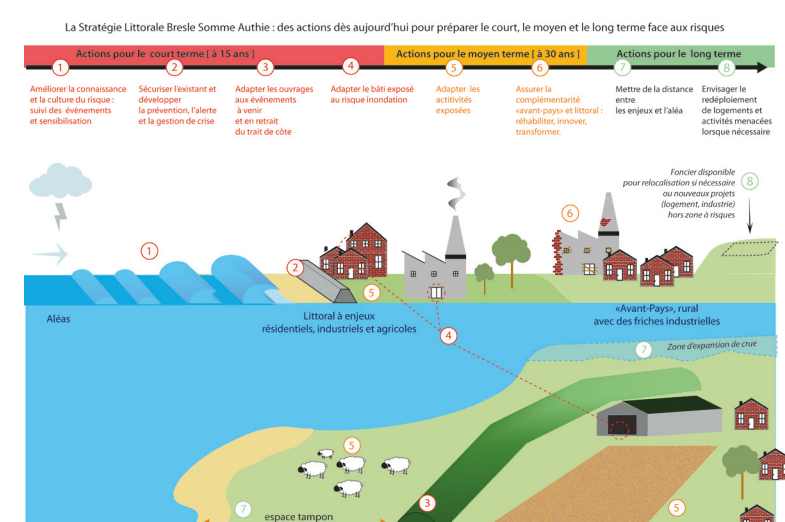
La Stratégie Littorale Bresle Somme Authie : des actions dès aujourd'hui pour préparer le court, le moyen et le long terme face aux risques

Actions pour le court terme [ à 15 ans ]

Actions pour le moyen terme [ à 30 ans ]

Actions pour le long terme

1
Améliorer la connaissance et la culture du risque : suivi des évènements et sensibilisation

2
Sécuriser l'existant et développer la prévention, l'alerte et la gestion de crise

3
Adapter les ouvrages aux évènements à venir et en retrait du trait de côte

4
Adapter le bâti exposé au risque inondation

5
Adapter les activités exposées

6
Assurer la complémentarité «avant-pays» et littoral : réhabiliter, innover, transformer.

7
Mettre de la distance entre les enjeux et l'aléa

8
Envisager le redéploiement de logements et activités menacées lorsque nécessaire

Foncier disponible pour relocalisation si nécessaire ou nouveaux projets (logement, industrie) hors zone à risques

8

6

1

2

5

Aléas

Littoral à enjeux résidentiels, industriels et agricoles

4

«Avant-Pays», rural avec des friches industrielles

7

Zone d'expansion de crue

5

3

7

espace tampon

5